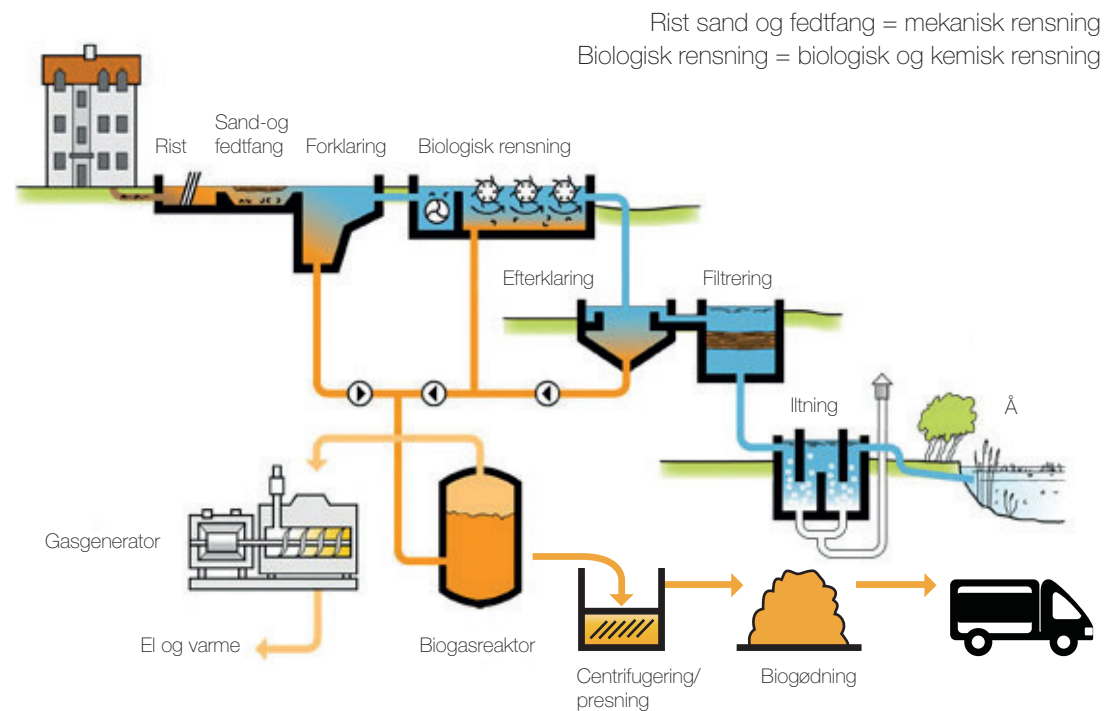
Rist sand og fedtfang = mekanisk rensning
Biologisk rensning = biologisk og kemisk rensning

Rist

Sand-og fedtfang

Forklaring

Biologisk rensning

Efterklaring

Filtrering

Iltning

Å

Gasgenerator

El og varme

Biogasreaktor

Centrifugering/ presning

Biogødning